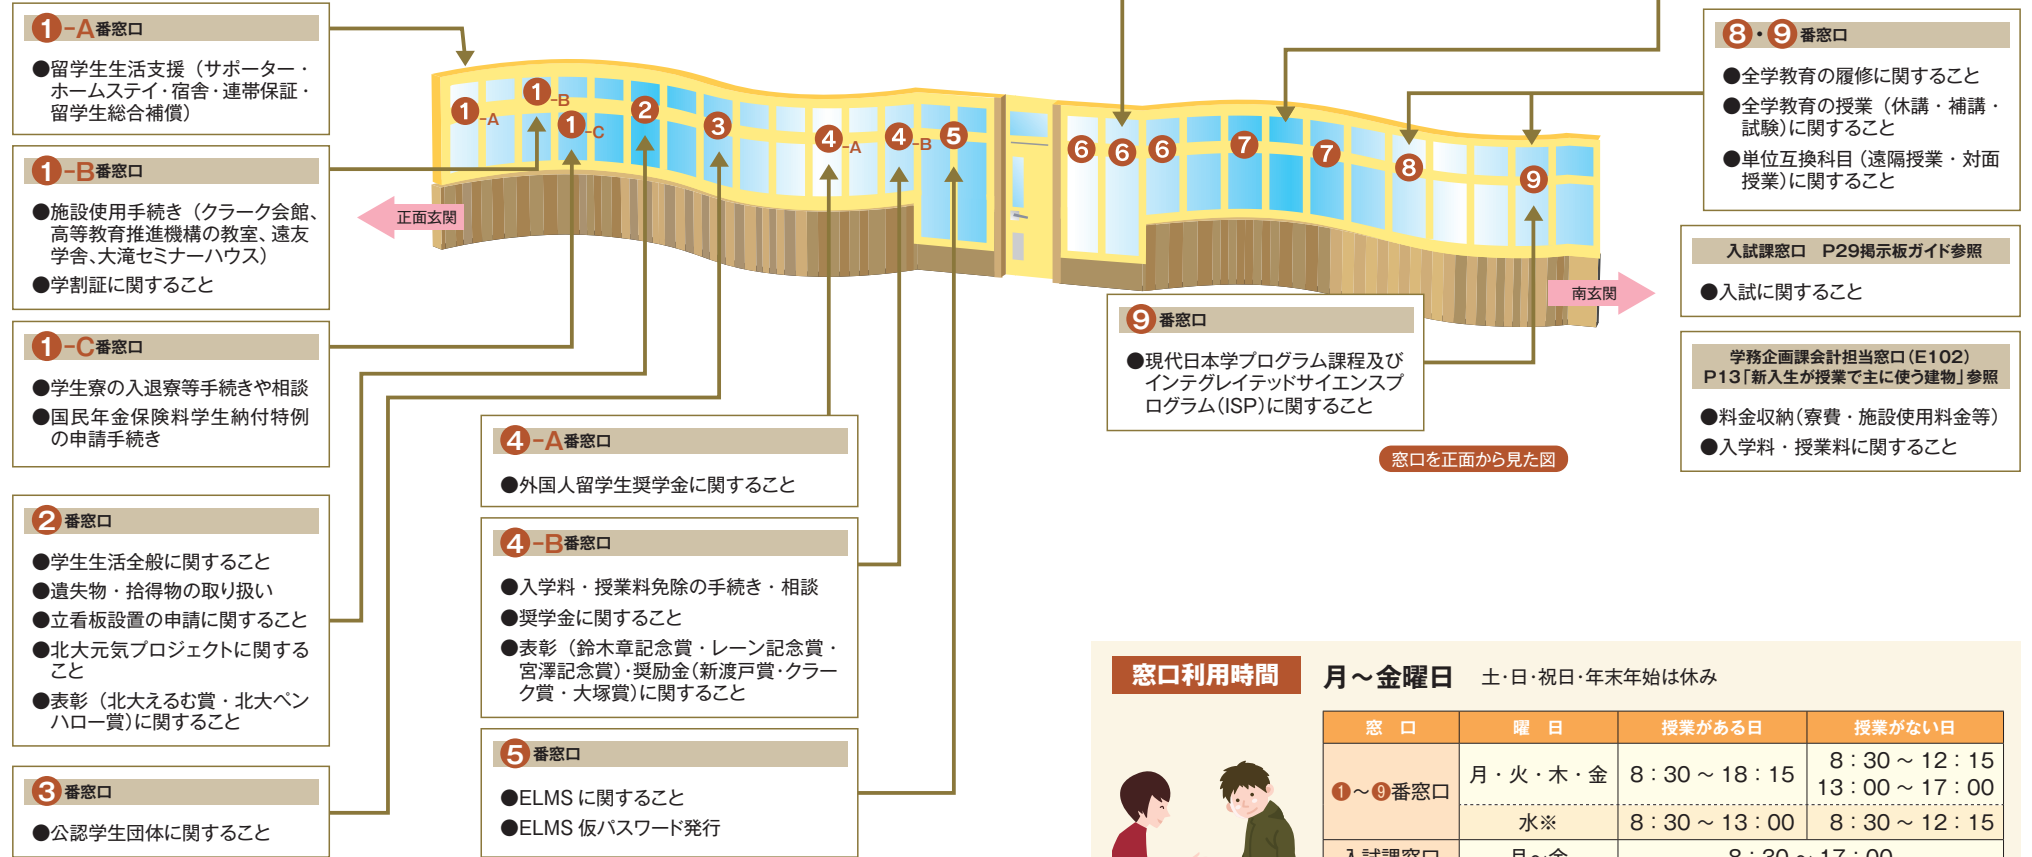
1-A番窓口
●留学生生活支援（サポーター・ホームステイ・宿舎・連帯保証・留学生総合補償）

1-B番窓口
●施設使用手続き（クラーク会館、高等教育推進機構の教室、遠友学舎、大滝セミナーハウス）
●学割証に関すること

1-C番窓口
●学生寮の入退寮等手続きや相談
●国民年金保険料学生納付特例の申請手続き

2番窓口
●学生生活全般に関すること
●遺失物・拾得物の取り扱い
●立看板設置の申請に関すること
●北大元気プロジェクトに関すること
●表彰（北大えるむ賞・北大ペンハロー賞）に関すること

3番窓口
●公認学生団体に関すること

4-A番窓口
●外国人留学生奨学金に関すること

4-B番窓口
●入学料・授業料免除の手続き・相談
●奨学金に関すること
●表彰（鈴木章記念賞・レーン記念賞・宮澤記念賞）・奨励金（新渡戸賞・クラーク賞・大塚賞）に関すること

5番窓口
●ELMS に関すること
●ELMS 仮パスワード発行

1-A 1-B 1-C 2 3 4-A 4-B 5 6 6 6 7 7 8 9
正面玄関
南玄関

9番窓口
●現代日本学プログラム課程及びインテグレイテッドサイエンスプログラム（ISP）に関すること

窓口を正面から見た図

8・9番窓口
●全学教育の履修に関すること
●全学教育の授業（休講・補講・試験）に関すること
●単位互換科目（遠隔授業・対面授業）に関すること

入試課窓口　P29掲示板ガイド参照
●入試に関すること

学務企画課会計担当窓口（E102）
P13「新入生が授業で主に使う建物」参照
●料金収納（寮費・施設使用料金等）
●入学料・授業料に関すること

窓口利用時間　月～金曜日　土・日・祝日・年末年始は休み

| 窓　口 | 曜　日 | 授業がある日 | 授業がない日 |
|---|---|---|---|
| 1～9番窓口 | 月・火・木・金 | 8：30 ～ 18：15 | 8：30 ～ 12：15<br>13：00 ～ 17：00 |
| | 水※ | 8：30 ～ 13：00 | 8：30 ～ 12：15 |
| 入試課窓口 | 月～金 | 8：30 ～ 17：00 | |